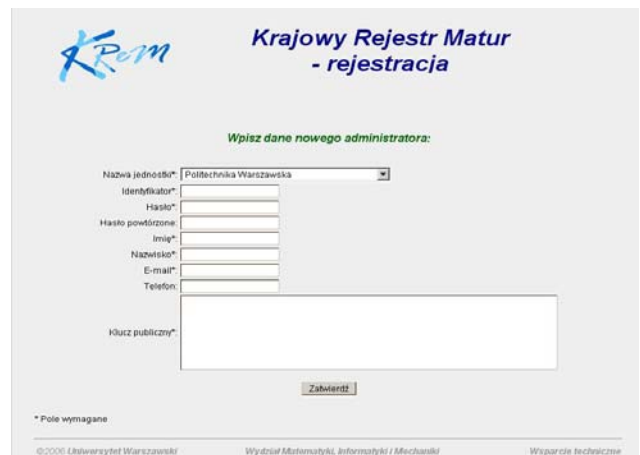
KReM

Krajowy Rejestr Matur
- rejestracja

Wpisz dane nowego administratora:

Nazwa jednostki*: Politechnika Warszawska
Identyfikator*:
Hasło*:
Hasło powtórzone:
Imię*:
Nazwisko*:
E-mail*:
Telefon:
Klucz publiczny*:

Zatwierdź

* Pole wymagane

©2006 Uniwersytet Warszawski   Wydział Matematyki, Informatyki i Mechaniki   Wsparcie techniczne